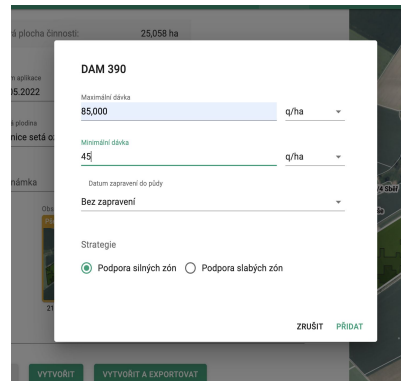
á plocha činnosti: 25,058 ha

m aplikace
05.2022

á plodina
nice setá o

námka

Obr

21

VYTVOŘIT
VYTVOŘIT A EXPORTOVAT

4 Sbíř

DAM 390

Maximální dávka
85,000
q/ha

Minimální dávka
45
q/ha

Datum zapravení do půdy
Bez zapravení

Strategie
Podpora silných zón
Podpora slabých zón

ZRUŠIT
PŘIDAT